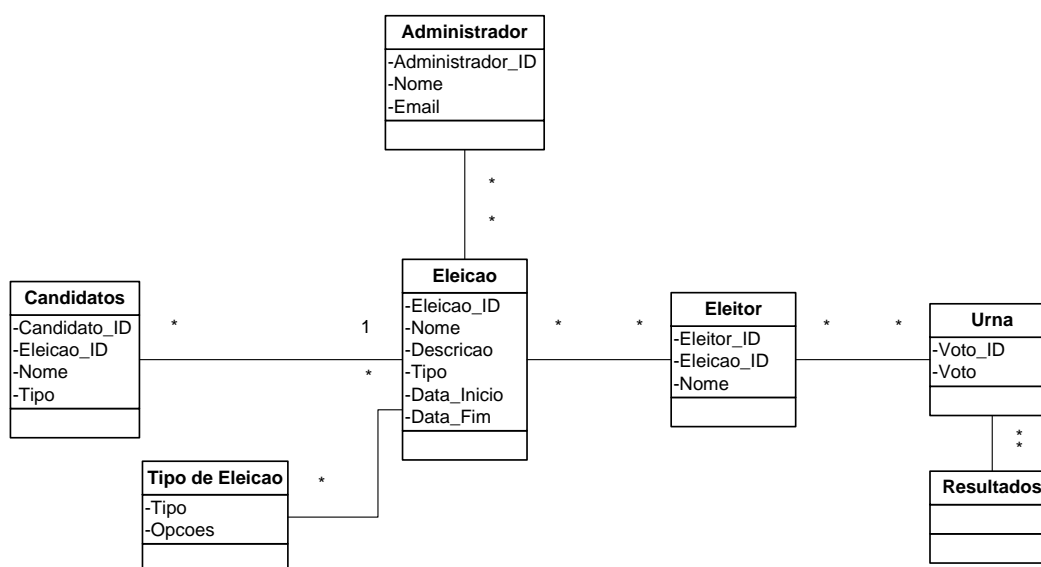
Administrador
-Administrador_ID
-Nome
-Email

*
*

Candidatos
-Candidato_ID
-Eleicao_ID
-Nome
-Tipo

*
1
*

Eleicao
-Eleicao_ID
-Nome
-Descricao
-Tipo
-Data_Inicio
-Data_Fim

*
*

Eleitor
-Eleitor_ID
-Eleicao_ID
-Nome

*
*

Urna
-Voto_ID
-Voto

*
*

Resultados

Tipo de Eleicao
-Tipo
-Opcoes

*